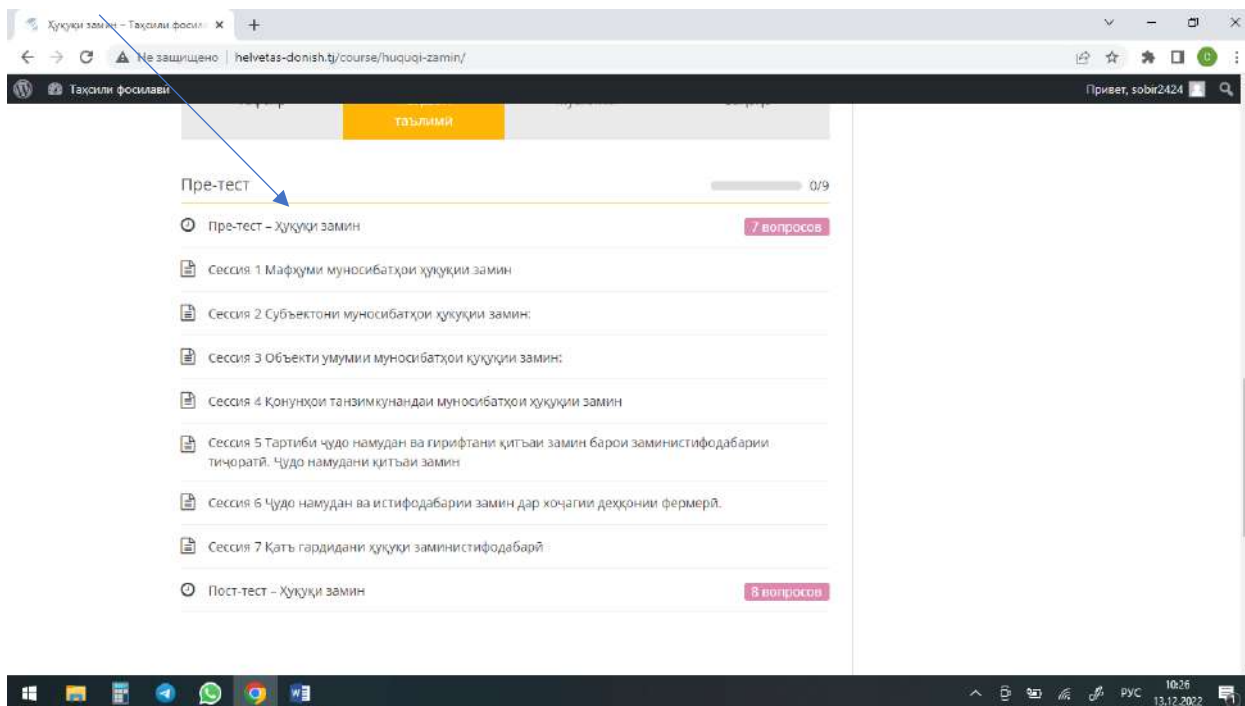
Ҳуқуқи замин – Таҳсили фосил ×

Не защищено | helvetas-donish.tj/course/huquqi-zamin/

Таҳсили фосилавӣ

Привет, sobir2424

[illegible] таълимӣ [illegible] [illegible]

Пре-тест 0/9

Пре-тест – Ҳуқуқи замин 7 вопросов

Сессия 1 Мафҳуми муносибатҳои ҳуқуқии замин

Сессия 2 Субъектони муносибатҳои ҳуқуқии замин:

Сессия 3 Объекти умумии муносибатҳои ҳуқуқии замин:

Сессия 4 Қонунҳои танзимкунандаи муносибатҳои ҳуқуқии замин

Сессия 5 Тартиби ҷудо намудан ва гирифтани қитъаи замин барои заминистифодабарии тиҷоратӣ. Ҷудо намудани қитъаи замин

Сессия 6 Ҷудо намудан ва истифодабарии замин дар хоҷагии деҳқонии фермерӣ.

Сессия 7 Қатъ гардидани ҳуқуқи заминистифодабарӣ

Пост-тест – Ҳуқуқи замин 8 вопросов

РУС 10:26 13.12.2022